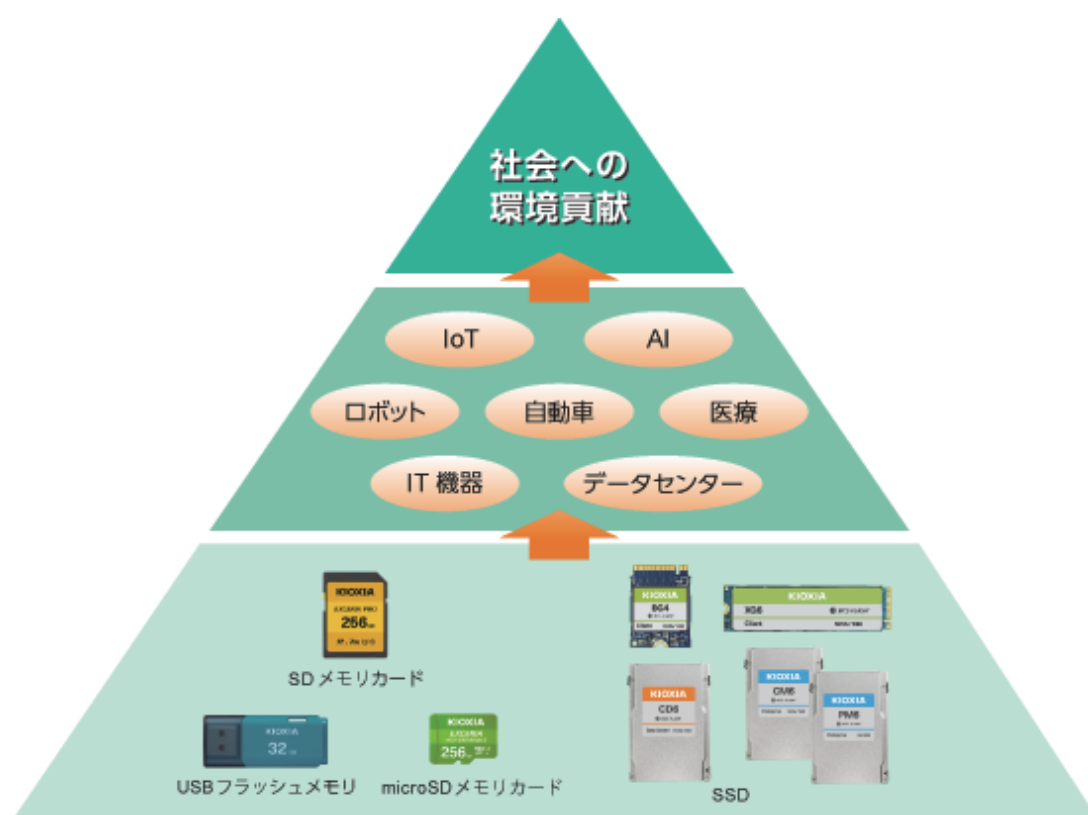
社会への
環境貢献

IoT
AI
ロボット
自動車
医療
IT 機器
データセンター

KIOXIA
EXCERIA PRO
256GB
SDメモリカード

KIOXIA
32GB
USBフラッシュメモリ

KIOXIA
EXCERIA
256GB
microSDメモリカード

KIOXIA
BG4
KIOXIA
XG6
KIOXIA
CD6
KIOXIA
CM6
KIOXIA
PM6
SSD